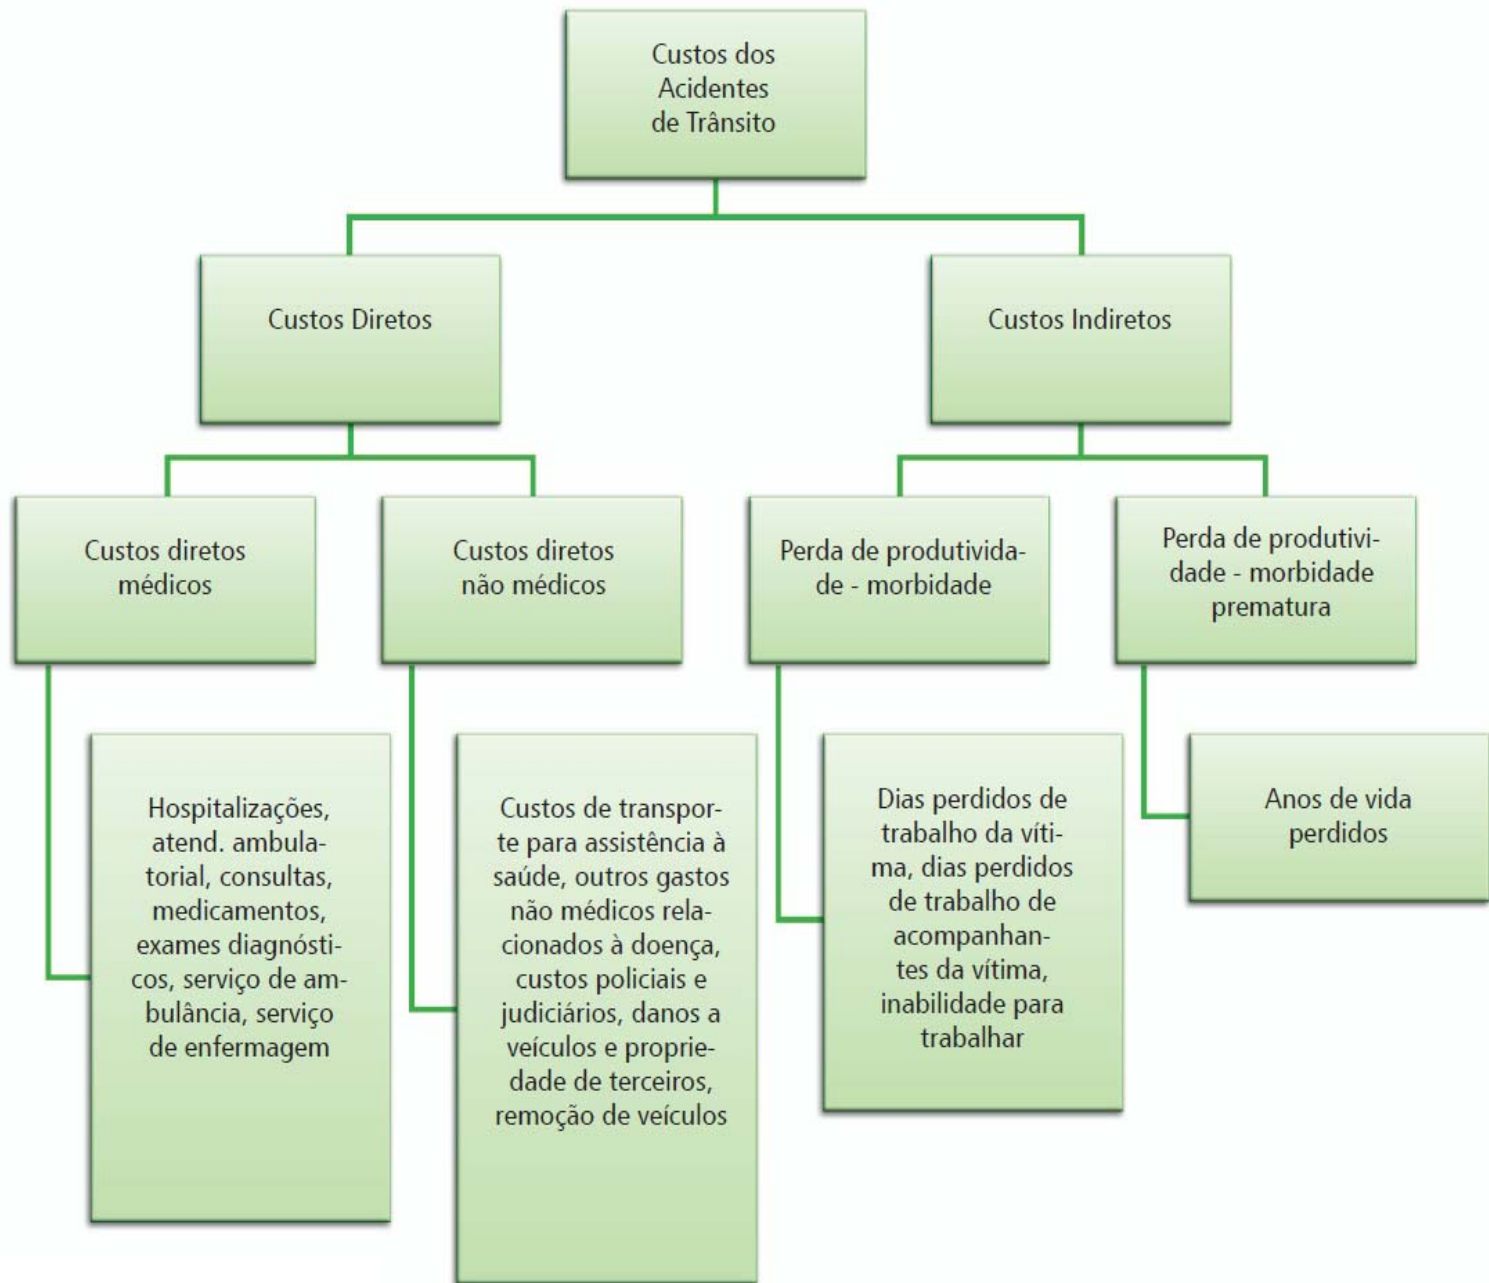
Custos dos Acidentes de Trânsito

Custos Diretos

Custos Indiretos

Custos diretos médicos

Custos diretos não médicos

Perda de produtividade - morbidade

Perda de produtividade - morbidade prematura

Hospitalizações, atend. ambulatorial, consultas, medicamentos, exames diagnósticos, serviço de ambulância, serviço de enfermagem

Custos de transporte para assistência à saúde, outros gastos não médicos relacionados à doença, custos policiais e judiciários, danos a veículos e propriedade de terceiros, remoção de veículos

Dias perdidos de trabalho da vítima, dias perdidos de trabalho de acompanhantes da vítima, inabilidade para trabalhar

Anos de vida perdidos